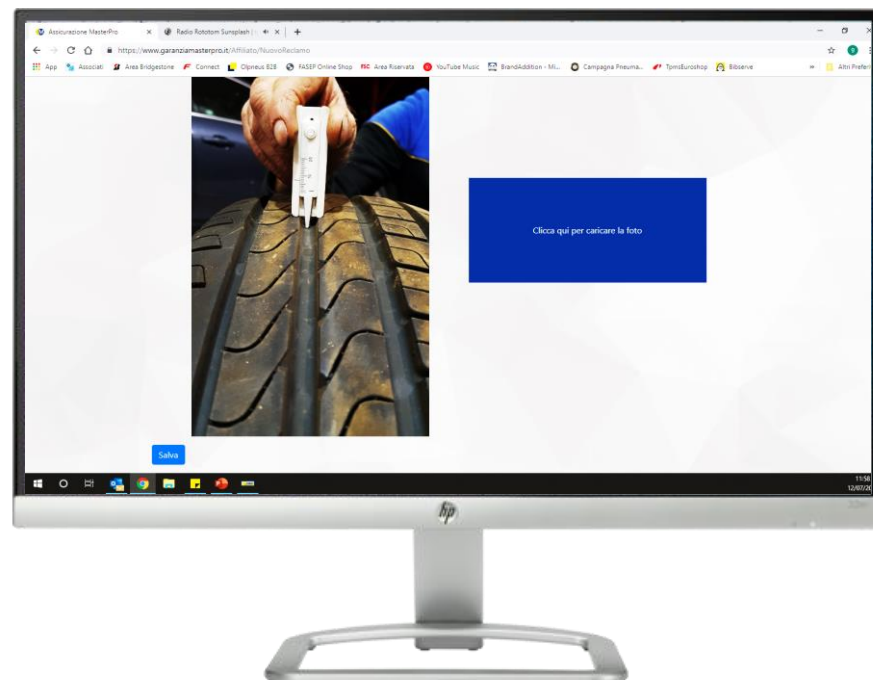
Assicurazione MasterPro × Radio Rototom Sunsplash | ×

https://www.garanziamasterpro.it/Affiliato/NuovoReclamo

App Associati Area Bridgestone Connect Olpneus B2B FASEF Online Shop Area Riservata YouTube Music BrandAddition - Mi... Campagna Pneuma... TyresEuroshop Bibserve » Altri Preferiti

Clicca qui per caricare la foto

Salva

11:58
12/07/20

hp